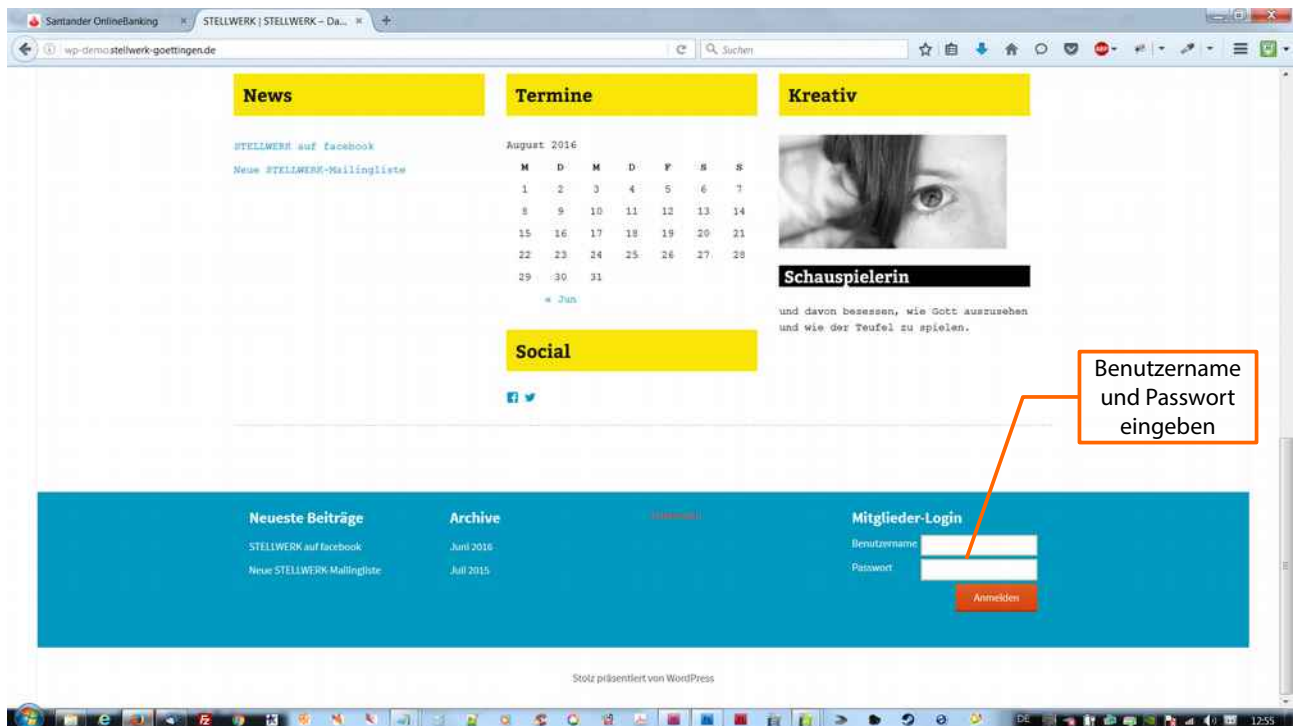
Santander OnlineBanking ×
STELLWERK | STELLWERK – Da... ×
+

wp-demo.stellwerk-goettingen.de
Suchen

News

STELLWERK auf facebook
Neue STELLWERK-Mailingliste

Termine

August 2016

| M | D | M | D | F | S | S |
|---|---|---|---|---|---|---|
| 1 | 2 | 3 | 4 | 5 | 6 | 7 |
| 8 | 9 | 10 | 11 | 12 | 13 | 14 |
| 15 | 16 | 17 | 18 | 19 | 20 | 21 |
| 22 | 23 | 24 | 25 | 26 | 27 | 28 |
| 29 | 30 | 31 | | | | |

« Jun

Social

Kreativ

Schauspielerin

und davon besessen, wie Gott auszusehen und wie der Teufel zu spielen.

Benutzername und Passwort eingeben

Neueste Beiträge

STELLWERK auf facebook
Neue STELLWERK-Mailingliste

Archive

Juni 2016
Juli 2015

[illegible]

Mitglieder-Login

Benutzername
Passwort
Anmelden

Stolz präsentiert von WordPress

DE 12:55